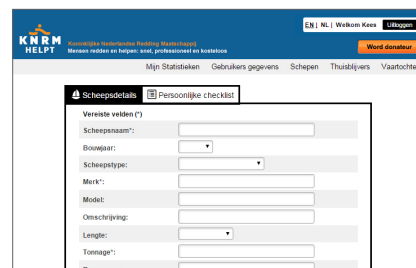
EN | NL | Welkom Kees Uitloggen

KNRM HELPT

Koninklijke Nederlandse Redding Maatschappij
Mensen redden en helpen: snel, professioneel en kosteloos

Word donateur

Mijn Statistieken Gebruikers gegevens Schepen Thuisblijvers Vaartochte

Scheepsdetails Persoonlijke checklist

Vereiste velden (*)

Scheepsnaam*:

Bouwjaar:

Scheepstype:

Merk*:

Model:

Omschrijving:

Lengte:

Tonnage*: